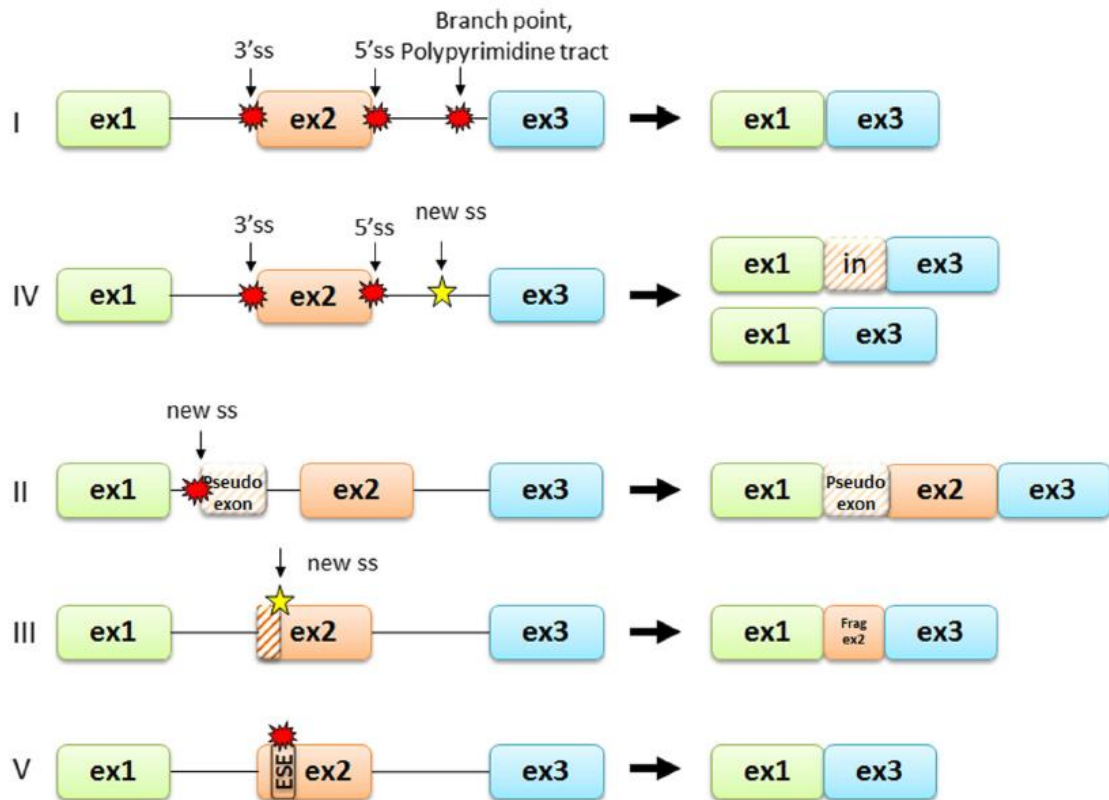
Branch point, Polypyrimidine tract

3'ss

5'ss

I ex1 ex2 ex3 ex1 ex3

3'ss

5'ss

new ss

IV ex1 ex2 ex3 ex1 in ex3

ex1 ex3

new ss

II ex1 Pseudo exon ex2 ex3 ex1 Pseudo exon ex2 ex3

new ss

III ex1 ex2 ex3 ex1 Frag ex2 ex3

V ex1 ESE ex2 ex3 ex1 ex3